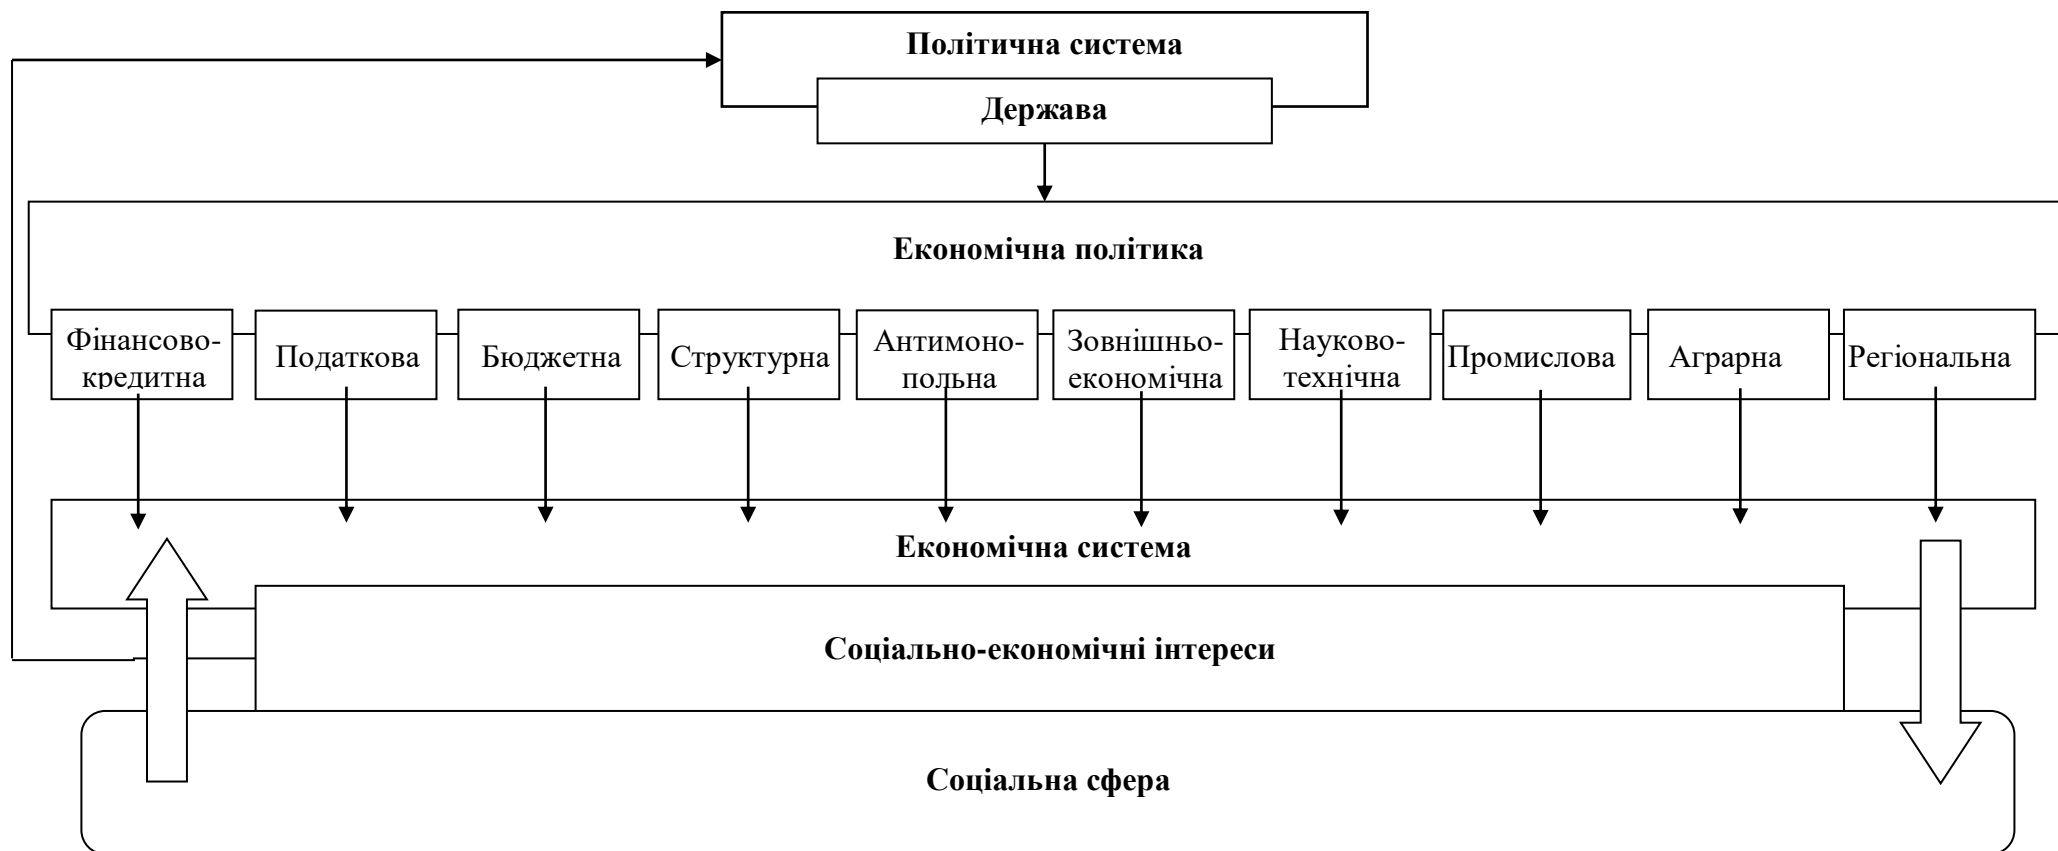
Політична система

Держава

Економічна політика

Фінансово-кредитна

Податкова

Бюджетна

Структурна

Антимонопольна

Зовнішньо-економічна

Науково-технічна

Промислова

Аграрна

Регіональна

Економічна система

Соціально-економічні інтереси

Соціальна сфера